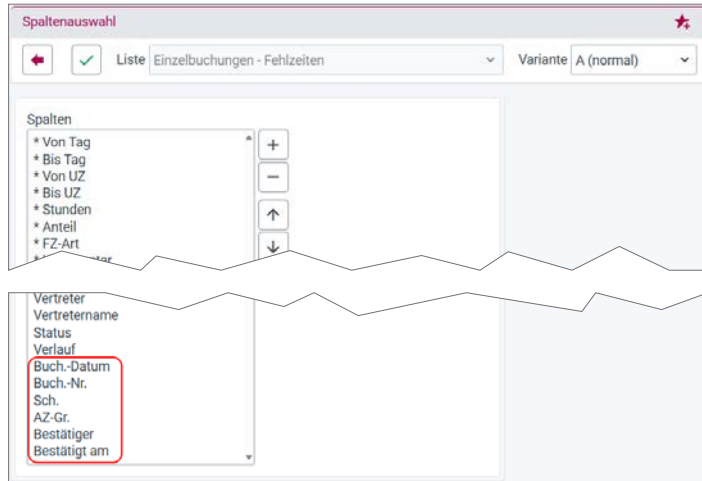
Spaltenauswahl

Liste Einzelbuchungen - Fehlzeiten

Variante A (normal)

Spalten

* Von Tag
* Bis Tag
* Von UZ
* Bis UZ
* Stunden
* Anteil
* FZ-Art
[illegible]

Vertreter
Vertretername
Status
Verlauf
Buch.-Datum
Buch.-Nr.
Sch.
AZ-Gr.
Bestätiger
Bestätigt am

+
−
↑
↓